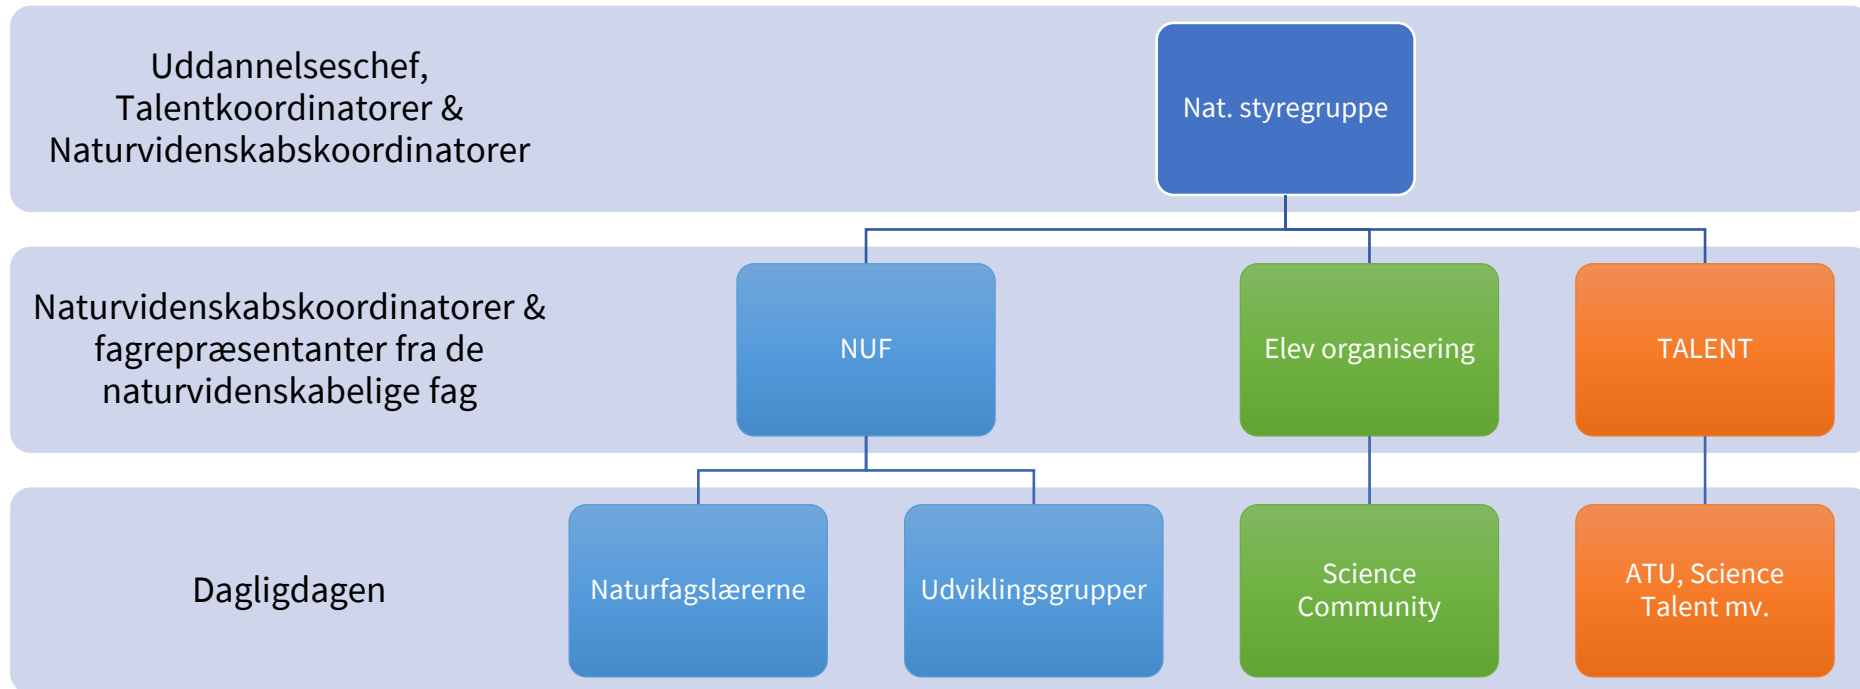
Uddannelseschef, Talentkoordinatorer & Naturvidenskabskoordinatorer

Nat. styregruppe

Naturvidenskabskoordinatorer & fagrepræsentanter fra de naturvidenskabelige fag

NUF

Elev organisering

TALENT

Dagligdagen

Naturfagslærerne

Udviklingsgrupper

Science Community

ATU, Science Talent mv.